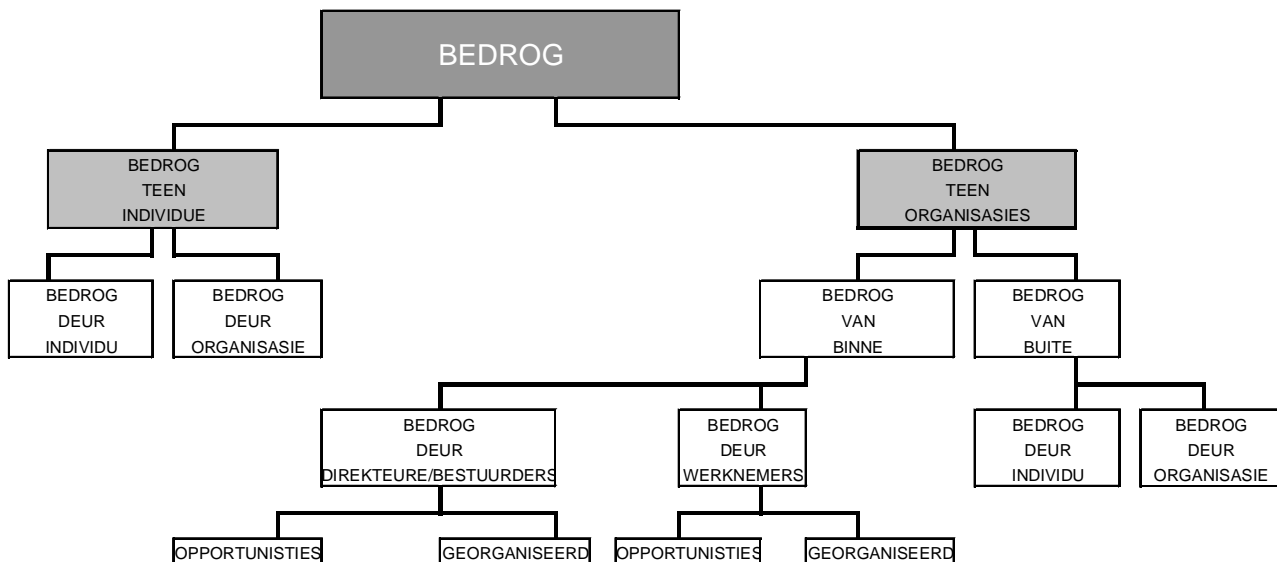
BEDROG

BEDROG TEEN INDIVIDUE

BEDROG TEEN ORGANISASIES

BEDROG DEUR INDIVIDU

BEDROG DEUR ORGANISASIE

BEDROG VAN BINNE

BEDROG VAN BUITE

BEDROG DEUR DIREKTEURE/BESTUURDERS

BEDROG DEUR WERKNEMERS

BEDROG DEUR INDIVIDU

BEDROG DEUR ORGANISASIE

OPPORTUNISTIES

GEORGANISEERD

OPPORTUNISTIES

GEORGANISEERD